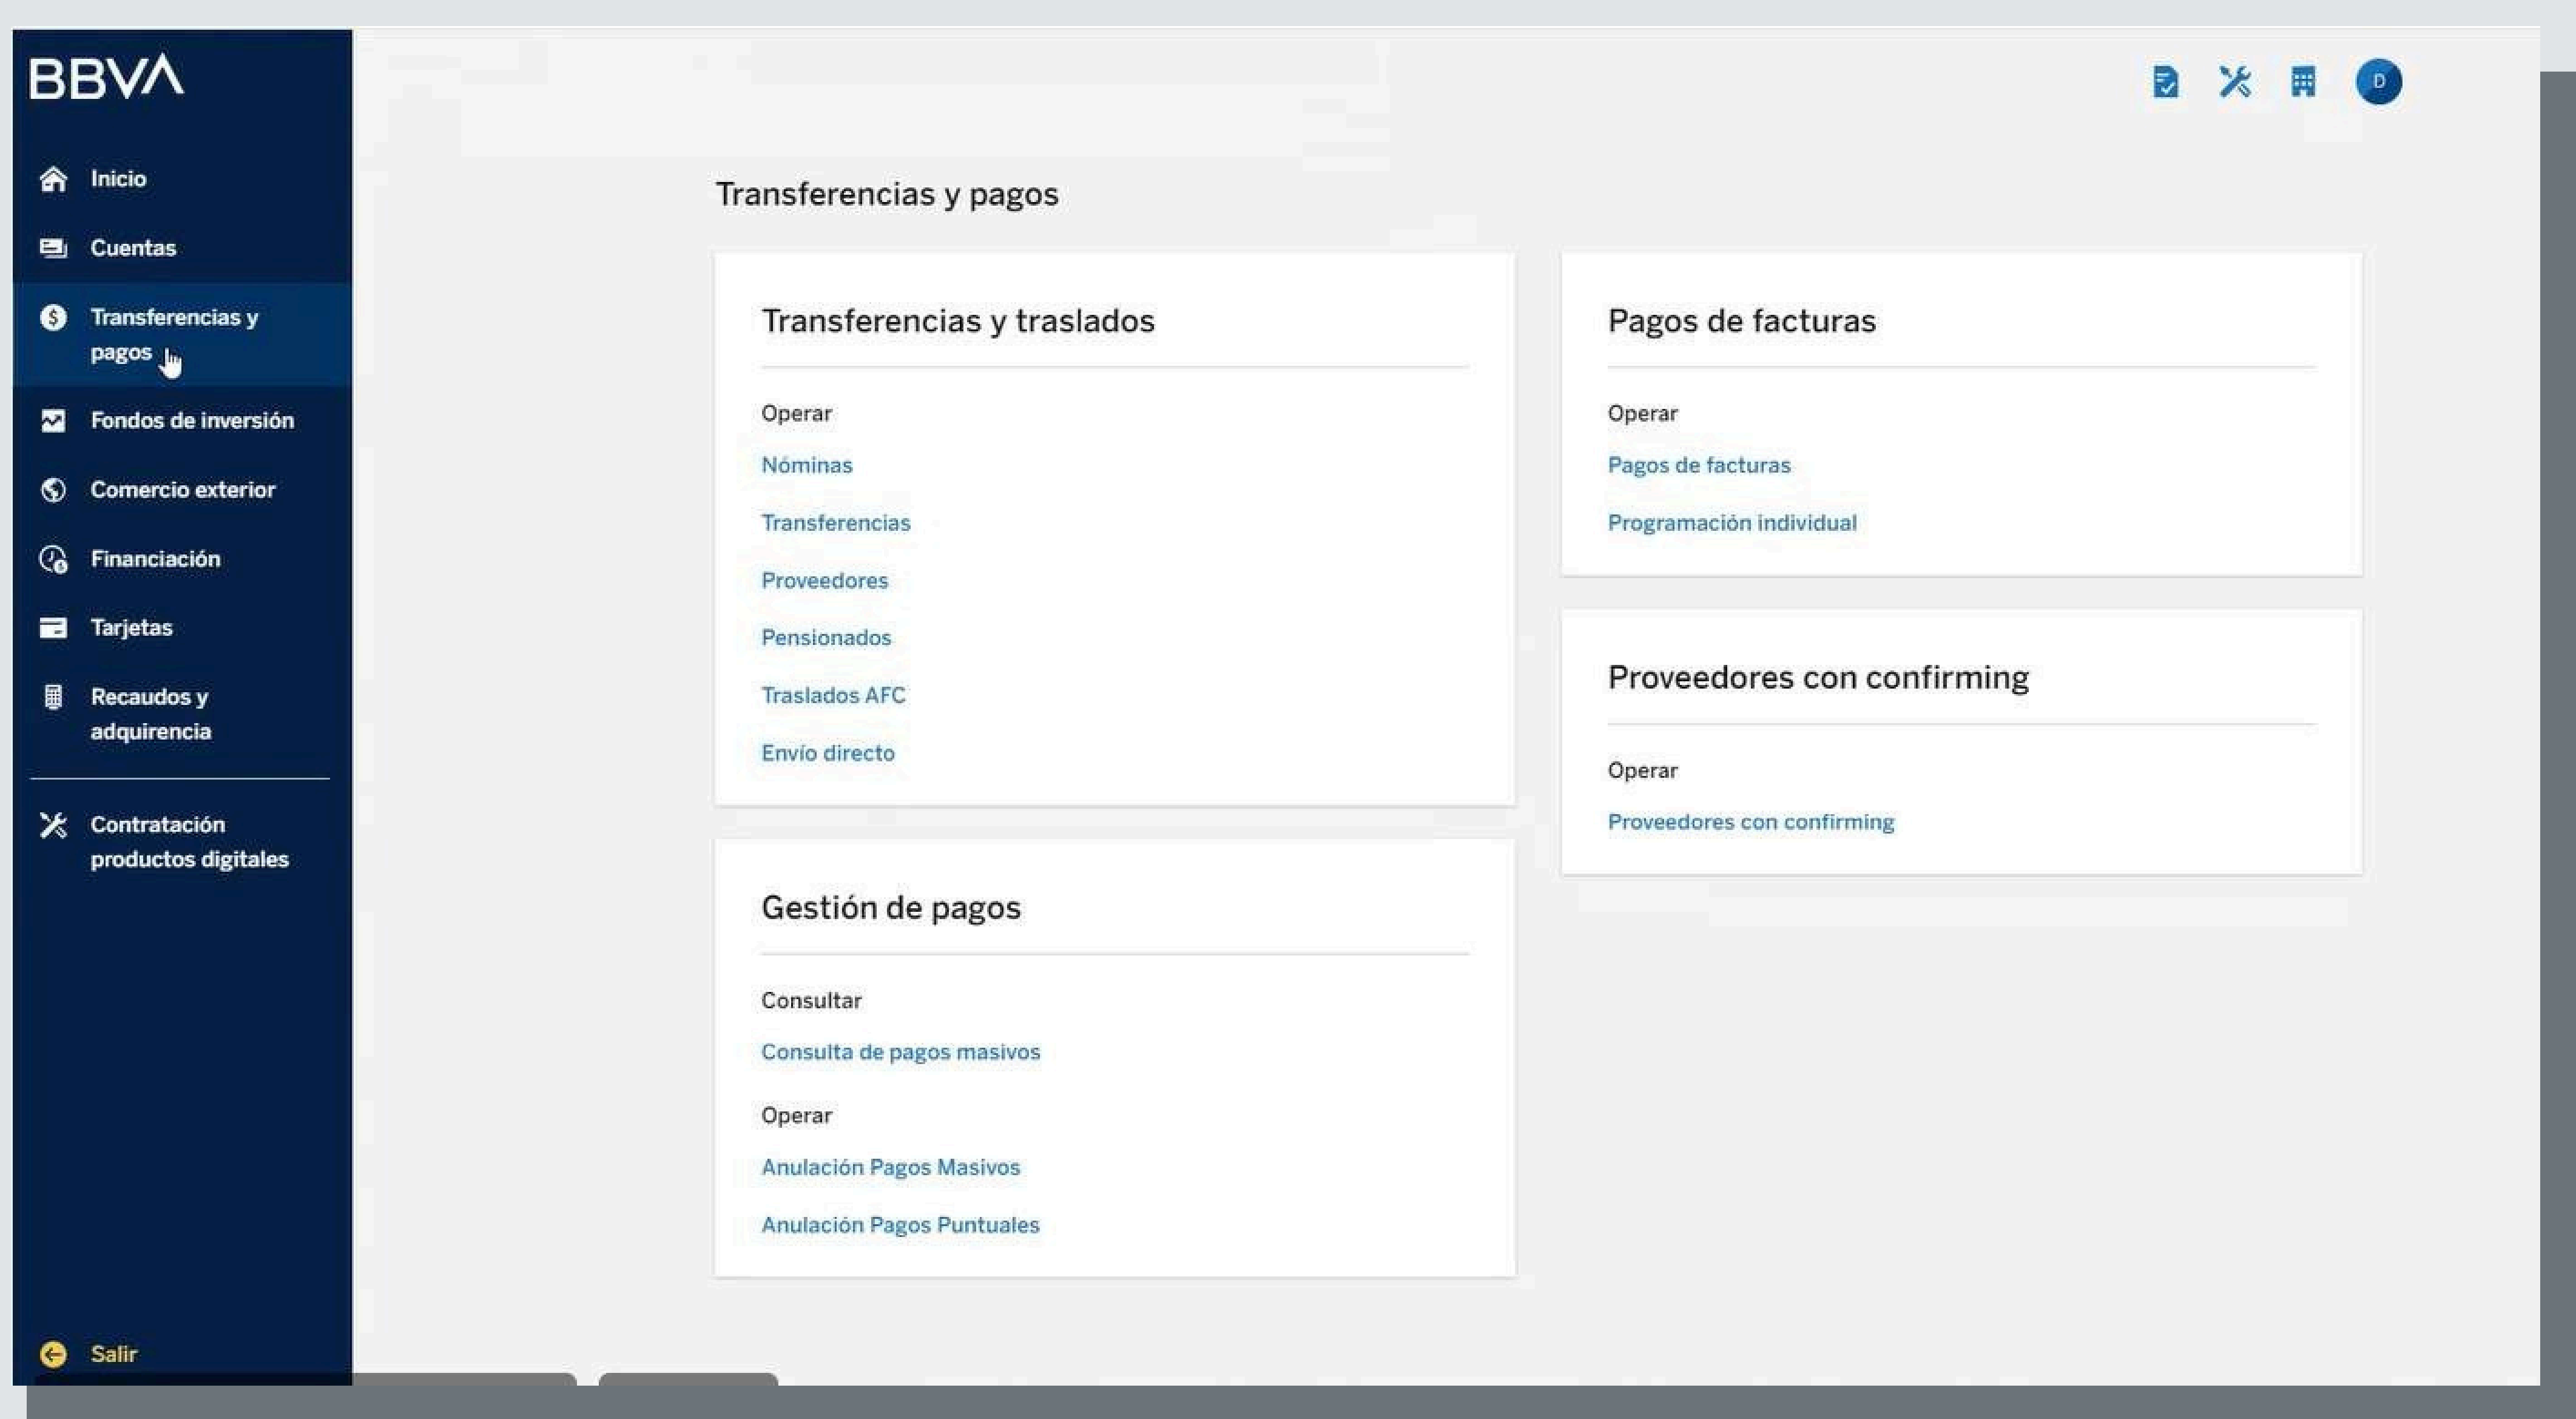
BBVA

Inicio
Cuentas
Transferencias y pagos
Fondos de inversión
Comercio exterior
Financiación
Tarjetas
Recaudos y adquirencia
Contratación productos digitales
Salir

D

Transferencias y pagos

Transferencias y traslados

Operar
Nóminas
Transferencias
Proveedores
Pensionados
Traslados AFC
Envío directo

Gestión de pagos

Consultar
Consulta de pagos masivos
Operar
Anulación Pagos Masivos
Anulación Pagos Puntuales

Pagos de facturas

Operar
Pagos de facturas
Programación individual

Proveedores con confirming

Operar
Proveedores con confirming